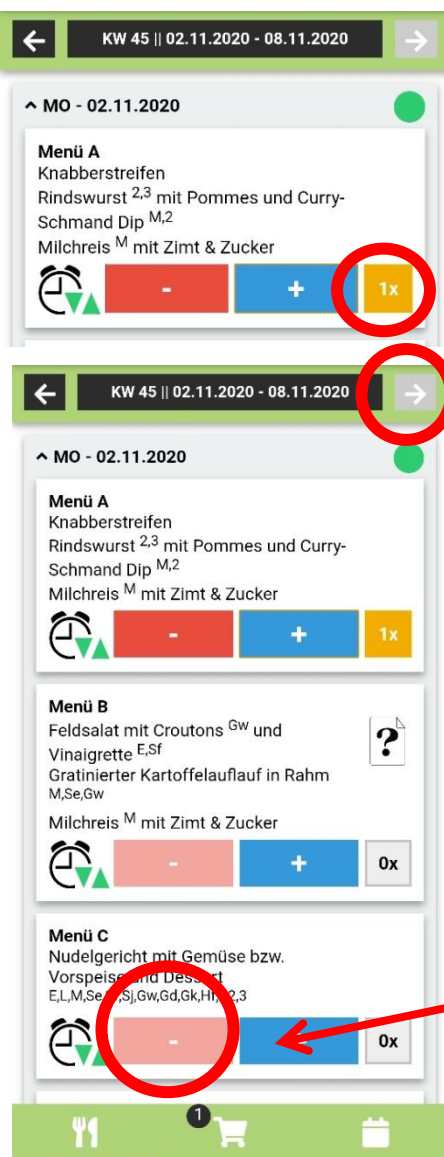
KW 45 || 02.11.2020 - 08.11.2020

^ MO - 02.11.2020

Menü A
Knabberstreifen
Rindswurst $^{2,3}$ mit Pommes und Curry-Schmand Dip $^{M,2}$
Milchreis $^{M}$ mit Zimt & Zucker

-
+
1x

KW 45 || 02.11.2020 - 08.11.2020

^ MO - 02.11.2020

Menü A
Knabberstreifen
Rindswurst $^{2,3}$ mit Pommes und Curry-Schmand Dip $^{M,2}$
Milchreis $^{M}$ mit Zimt & Zucker

-
+
1x

Menü B
Feldsalat mit Croutons $^{Gw}$ und Vinaigrette $^{E,Sf}$
Gratinierter Kartoffelauflauf in Rahm $_{M,Se,Gw}$
Milchreis $^{M}$ mit Zimt & Zucker

?

-
+
0x

Menü C
Nudelgericht mit Gemüse bzw. Vorspeise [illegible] Dessert
E,L,M,Se,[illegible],Sj,Gw,Gd,Gk,Hr,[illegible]2,3

-
+
0x

1